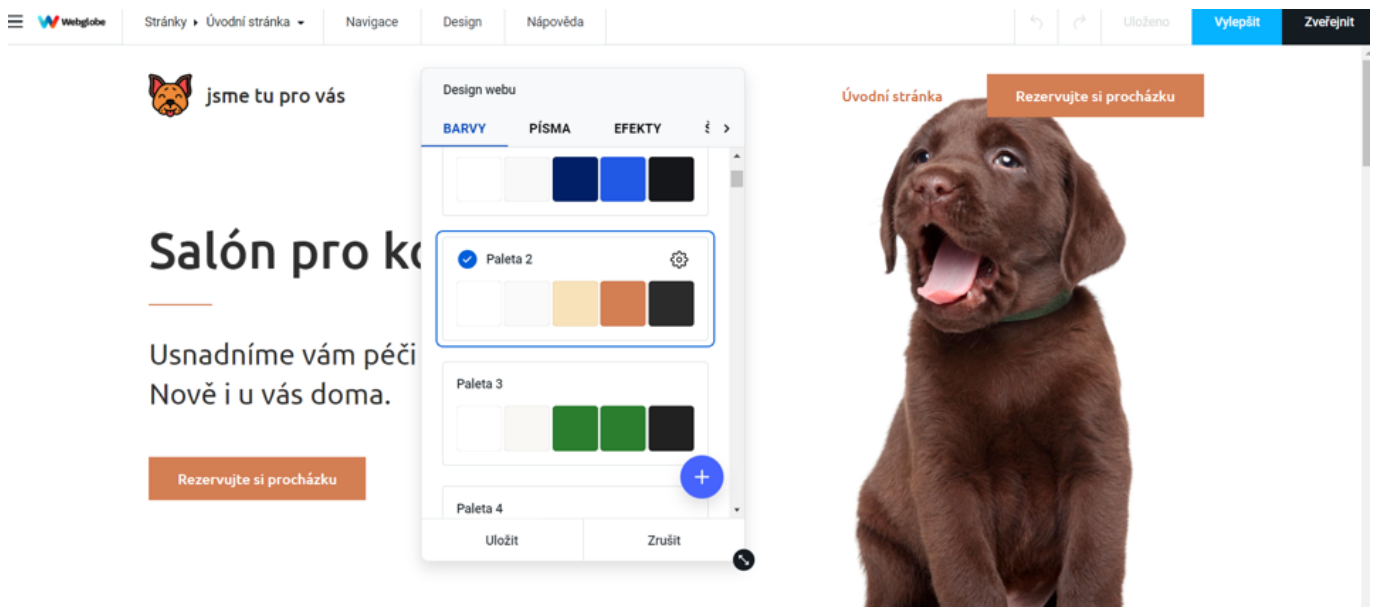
Webglobe Stránky ▸ Úvodní stránka ▾ Navigace Design Nápověda Uloženo Vylepšit Zveřejnit

jsme tu pro vás

Salón pro ko

Usnadníme vám péči
Nově i u vás doma.

Rezervujte si procházku

Design webu

BARVY PÍSMA EFEKTY

Paleta 2

Paleta 3

Paleta 4

Uložit Zrušit

Úvodní stránka Rezervujte si procházku